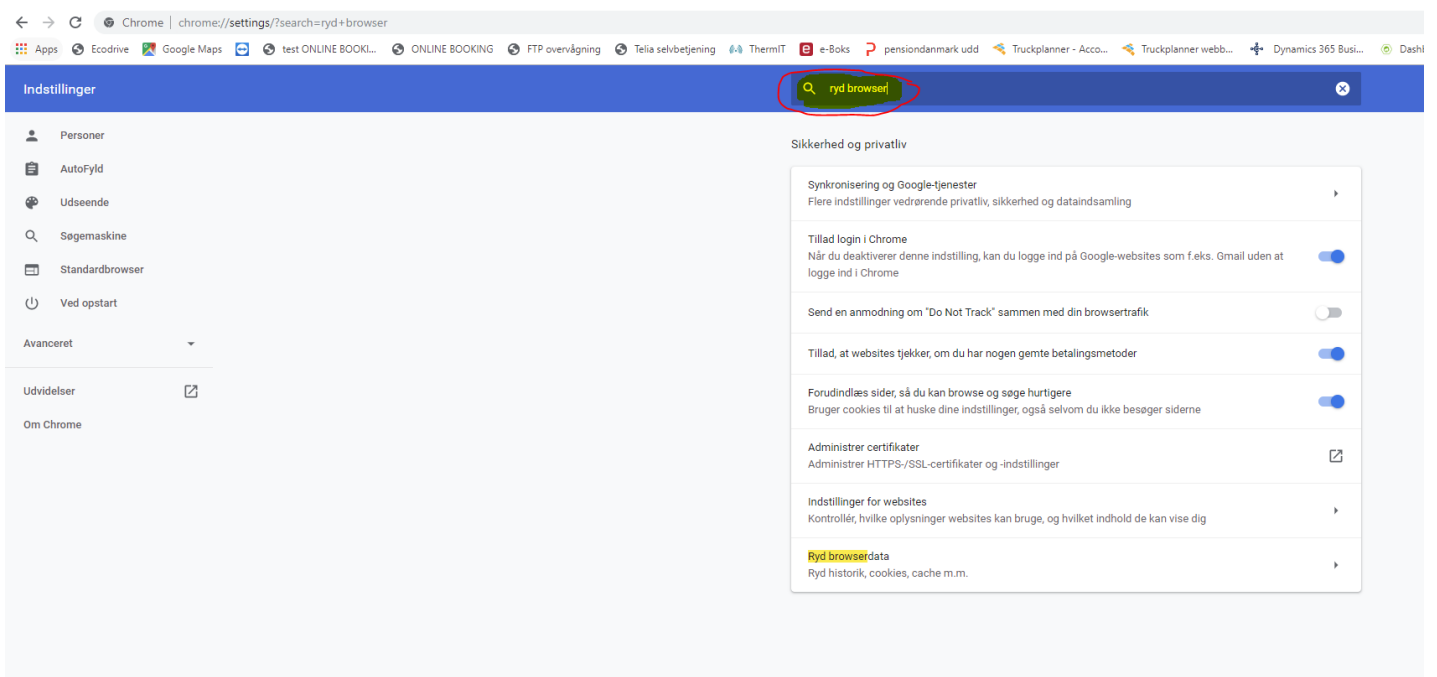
Chrome | chrome://settings/?search=ryd+browser

Apps Ecodrive Google Maps test ONLINE BOOKI... ONLINE BOOKING FTP overvågning Telia selvbetjening ThermIT e-Boks pensiondanmark udd Truckplanner - Acco... Truckplanner webb... Dynamics 365 Busi... Dashl

Indstillinger

ryd browser

Personer
AutoFyld
Udseende
Søgemaskine
Standardbrowser
Ved opstart
Avanceret
Udvidelser
Om Chrome

Sikkerhed og privatliv

Synkronisering og Google-tjenester
Flere indstillinger vedrørende privatliv, sikkerhed og dataindsamling

Tillad login i Chrome
Når du deaktiverer denne indstilling, kan du logge ind på Google-websites som f.eks. Gmail uden at logge ind i Chrome

Send en anmodning om "Do Not Track" sammen med din browsertrafik

Tillad, at websites tjekker, om du har nogen gemte betalingsmetoder

Forudindlæs sider, så du kan browse og søge hurtigere
Bruger cookies til at huske dine indstillinger, også selvom du ikke besøger siderne

Administrer certifikater
Administrer HTTPS-/SSL-certifikater og -indstillinger

Indstillinger for websites
Kontrollér, hvilke oplysninger websites kan bruge, og hvilket indhold de kan vise dig

Ryd browserdata
Ryd historik, cookies, cache m.m.